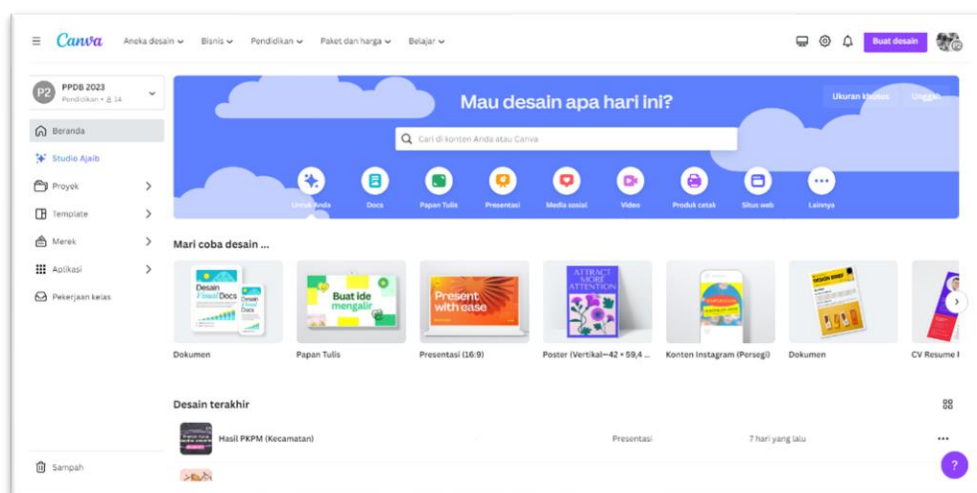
Canva Aneka desain Bisnis Pendidikan Paket dan harga Belajar

Buat desain

P2 PPDB 2023
Pendidikan • 14

Beranda
Studio Ajaib
Proyek
Template
Merek
Aplikasi
Pekerjaan kelas

Sampah

Mau desain apa hari ini?

Ukuran khusus Unggah

Cari di konten Anda atau Canva

Untuk Anda Docs Papan Tulis Presentasi Media sosial Video Produk cetak Situs web Lainnya

Mari coba desain ...

Desain Visual Docs
Buat ide mengalir
Present with ease
ATTRACT MORE ATTENTION

Dokumen
Papan Tulis
Presentasi (16:9)
Poster (Vertikal—42 × 59,4 ...
Konten Instagram (Persegi)
Dokumen
CV Resume I

Desain terakhir

Hasil PKPM (Kecamatan) Presentasi 7 hari yang lalu

?